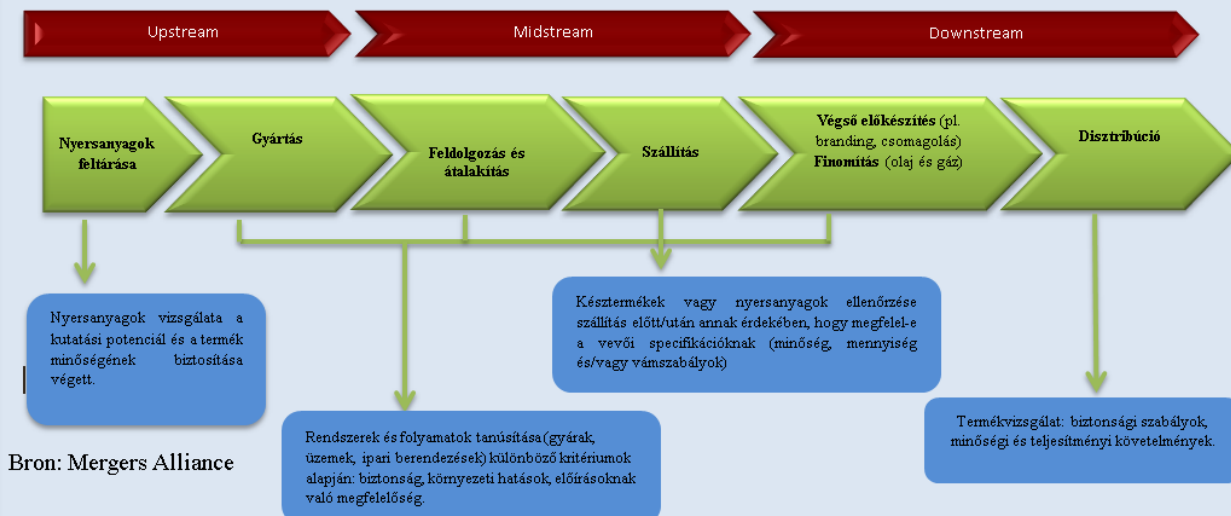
Upstream

Midstream

Downstream

Nyersanyagok feltárása

Gyártás

Feldolgozás és átalakítás

Szállítás

Végső előkészítés (pl. branding, csomagolás)
Finomítás (olaj és gáz)

Disztribúció

Nyersanyagok vizsgálata a kutatási potenciál és a termék minőségének biztosítása végett.

Késztermékek vagy nyersanyagok ellenőrzése szállítás előtt/után annak érdekében, hogy megfelel-e a vevői specifikációknak (minőség, mennyiség és/vagy vámszabályok)

Termékvizsgálat: biztonsági szabályok, minőségi és teljesítményi követelmények.

Bron: Mergers Alliance

Rendszerek és folyamatok tanúsítása (gyárak, üzemek, ipari berendezések) különböző kritériumok alapján: biztonság, környezeti hatások, előírásoknak való megfelelőség.